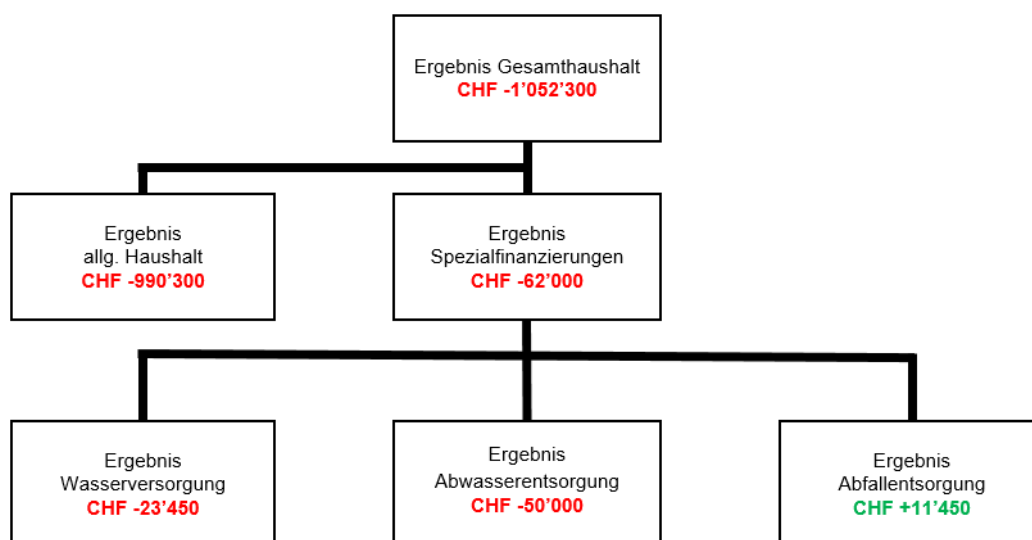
Ergebnis Gesamthaushalt
CHF -1’052’300

Ergebnis
allg. Haushalt
CHF -990’300

Ergebnis
Spezialfinanzierungen
CHF -62’000

Ergebnis
Wasserversorgung
CHF -23’450

Ergebnis
Abwasserentsorgung
CHF -50’000

Ergebnis
Abfallentsorgung
CHF +11’450